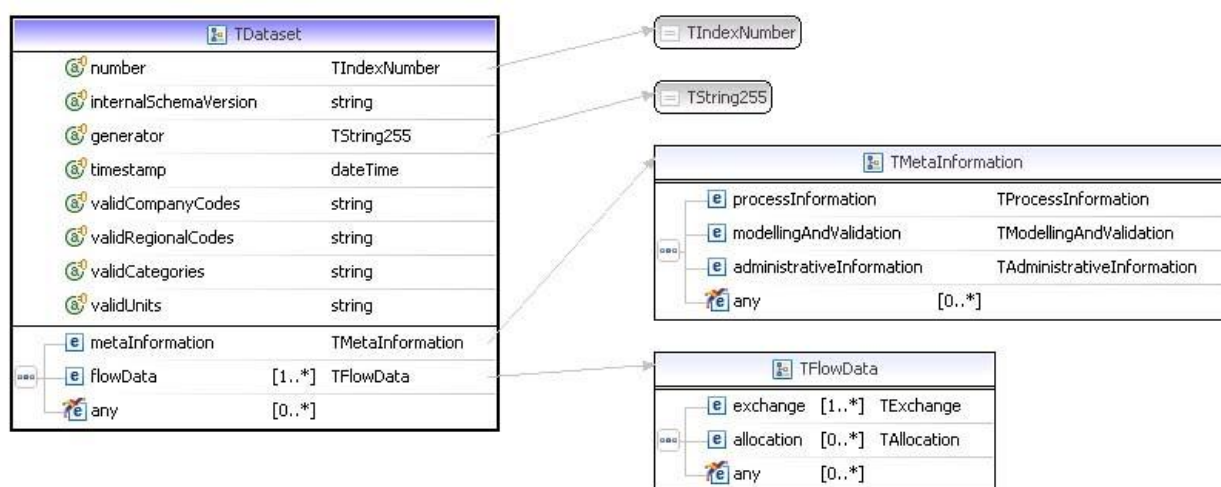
TDataset

| | | |
|---|---|---|
| number | | TIndexNumber |
| internalSchemaVersion | | string |
| generator | | TString255 |
| timestamp | | dateTime |
| validCompanyCodes | | string |
| validRegionalCodes | | string |
| validCategories | | string |
| validUnits | | string |
| metaInformation | | TMetaInformation |
| flowData | [1..*] | TFlowData |
| any | [0..*] | |

TIndexNumber

TString255

TMetaInformation

| | | |
|---|---|---|
| processInformation | | TProcessInformation |
| modellingAndValidation | | TModellingAndValidation |
| administrativeInformation | | TAdministrativeInformation |
| any | [0..*] | |

TFlowData

| | | |
|---|---|---|
| exchange | [1..*] | TExchange |
| allocation | [0..*] | TAllocation |
| any | [0..*] | |